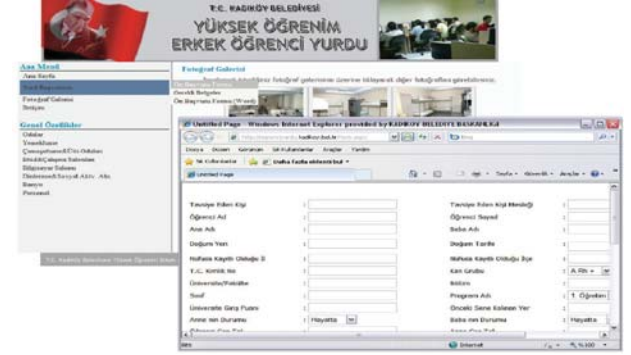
T.C. KADIKÖY BELEDİYESİ
YÜKSEK ÖĞRENİM ERKEK ÖĞRENCİ YURDU

Ana Menü
Ana Sayfa
Kurumsal
Fotoğraf Galerisi
İletişim

Genel Özellikler
Odalar
Yemekhane
Çamaşırhane/Ütü Odaları
Etüt/Çalışma Salonları
Bilgisayar Salonu
Türkiye/Sosyal Aktiv. Alanı
Banyo
Personel

Fotoğraf Galerisi
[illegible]
Önemli Belgeler
Ön Başvuru Formu (Word)

T.C. Kadıköy Belediyesi Yüksek Öğrenim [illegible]

Untitled Page - Windows Internet Explorer provided by KADIKÖY BELEDİYE BAŞKANLIĞI
http://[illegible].kadikoy.bel.tr/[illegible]
Dosya Düzen Görünüm Sık Kullanılanlar Araçlar Yardım
Sık Kullanılanlar Daha fazla eklenti bul
Untitled Page
Sayfa Güvenlik Araçlar

| Tavsiye Eden Kişi | : | | Tavsiye Eden Kişi Mesleği | : | |
|---|---|---|---|---|---|
| Öğrenci Ad | : | | Öğrenci Soyad | : | |
| Ana Adı | : | | Baba Adı | : | |
| Doğum Yeri | : | | Doğum Tarihi | : | |
| Nufusa Kayıtlı Olduğu İl | : | | Nufusa Kayıtlı Olduğu İlçe | : | |
| T.C. Kimlik No | : | | Kan Grubu | : | A Rh + |
| Üniversite/Fakülte | : | | Bölüm | : | |
| Sınıf | : | | Program Adı | : | 1. Öğretim |
| Üniversite Giriş Puanı | : | | Önceki Sene Kalınan Yer | : | |
| Anne nin Durumu | : | Hayatta | Baba nın Durumu | : | Hayatta |

Bitti
Internet
%100